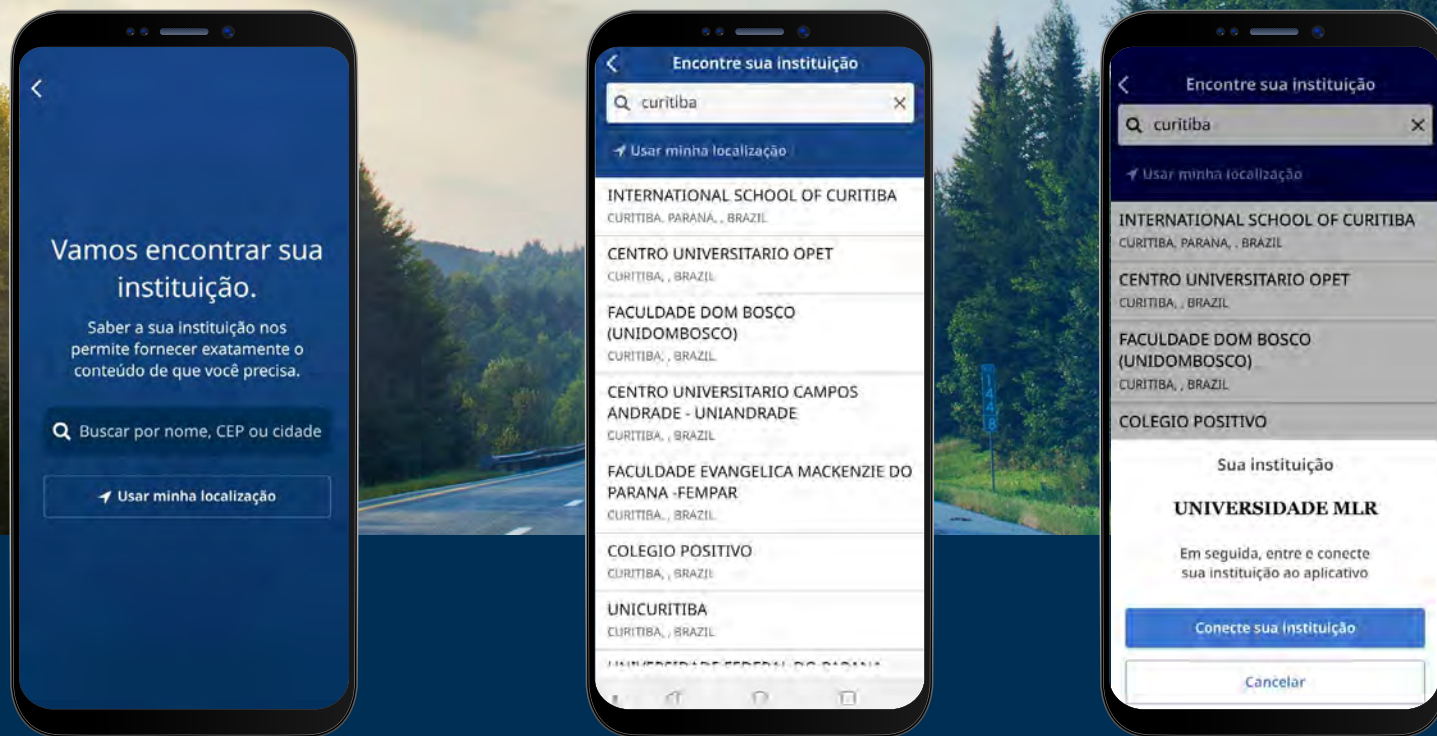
Vamos encontrar sua instituição.

Saber a sua instituição nos permite fornecer exatamente o conteúdo de que você precisa.

Buscar por nome, CEP ou cidade

Usar minha localização

Encontre sua instituição

curitiba

Usar minha localização

INTERNATIONAL SCHOOL OF CURITIBA
CURITIBA, PARANA, , BRAZIL

CENTRO UNIVERSITARIO OPET
CURITIBA, , BRAZIL

FACULDADE DOM BOSCO (UNIDOMBOSCO)
CURITIBA, , BRAZIL

CENTRO UNIVERSITARIO CAMPOS ANDRADE - UNIANDRADE
CURITIBA, , BRAZIL

FACULDADE EVANGELICA MACKENZIE DO PARANA -FEMPAR
CURITIBA, , BRAZIL

COLEGIO POSITIVO
CURITIBA, , BRAZIL

UNICURITIBA
CURITIBA, , BRAZIL

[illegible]

Encontre sua instituição

curitiba

Usar minha localização

INTERNATIONAL SCHOOL OF CURITIBA
CURITIBA, PARANA, , BRAZIL

CENTRO UNIVERSITARIO OPET
CURITIBA, , BRAZIL

FACULDADE DOM BOSCO (UNIDOMBOSCO)
CURITIBA, , BRAZIL

COLEGIO POSITIVO

Sua instituição

UNIVERSIDADE MLR

Em seguida, entre e conecte sua instituição ao aplicativo

Conecte sua instituição

Cancelar